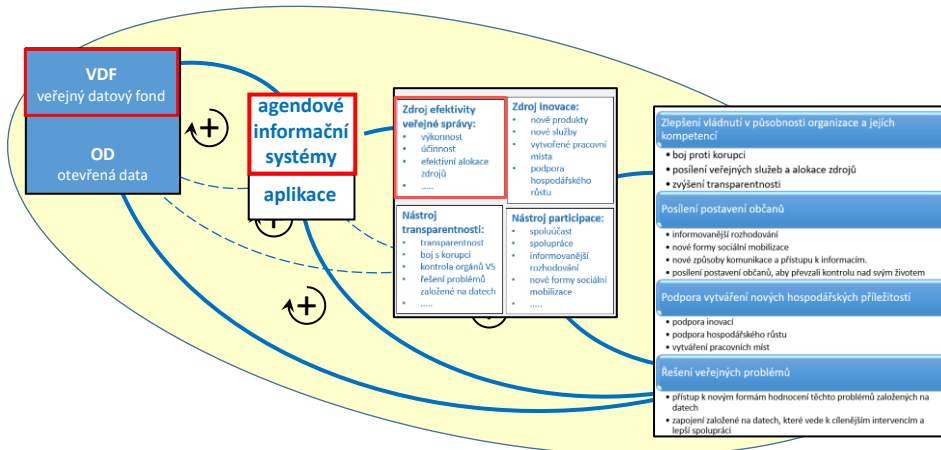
VDF
veřejný datový fond

OD
otevřená data

agendové informační systémy

aplikace

Zdroj efektivity veřejné správy:
- výkonnost
- účinnost
- efektivní alokace zdrojů
- .....

Zdroj inovace:
- nové produkty
- nové služby
- vytvořené pracovní místa
- podpora hospodářského růstu

Nástroj transparentnosti:
- transparentnost
- boj s korupcí
- kontrola orgánů VS
- řešení problémů založené na datech
- .....

Nástroj participace:
- spoluúčast
- spolupráce
- informovanější rozhodování
- nové formy sociální mobilizace
- .....

Zlepšení vládnutí v působnosti organizace a jejích kompetencí
- boj proti korupci
- posílení veřejných služeb a alokace zdrojů
- zvýšení transparentnosti

Posílení postavení občanů
- informovanější rozhodování
- nové formy sociální mobilizace
- nové způsoby komunikace a přístupu k informacím.
- posílení postavení občanů, aby převzali kontrolu nad svým životem

Podpora vytváření nových hospodářských příležitostí
- podpora inovací
- podpora hospodářského růstu
- vytváření pracovních míst

Řešení veřejných problémů
- přístup k novým formám hodnocení těchto problémů založených na datech
- zapojení založené na datech, které vede k cílenějším intervencím a lepší spolupráci